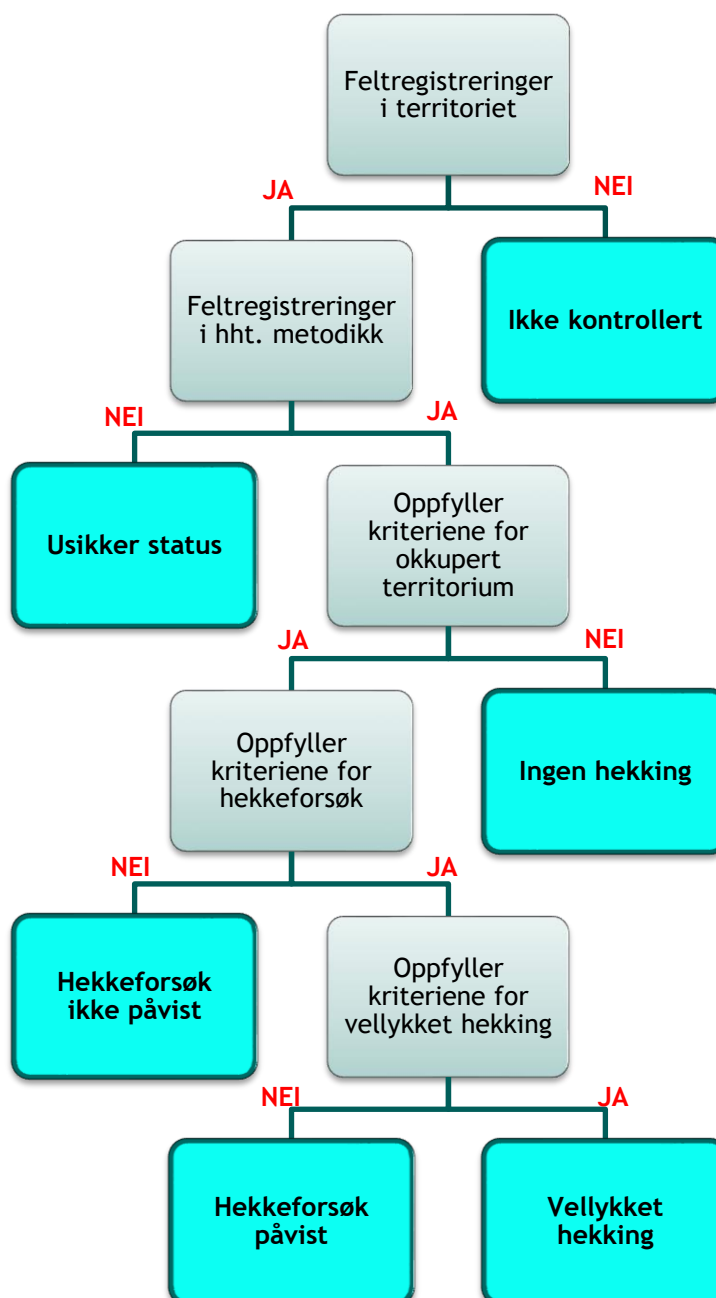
Feltregistreringer i territoriet

JA

NEI

Feltregistreringer i hht. metodikk

Ikke kontrollert

NEI

JA

Usikker status

Oppfyller kriteriene for okkupert territorium

JA

NEI

Oppfyller kriteriene for hekkeforsøk

Ingen hekking

NEI

JA

Hekkeforsøk ikke påvist

Oppfyller kriteriene for vellykket hekking

NEI

JA

Hekkeforsøk påvist

Vellykket hekking